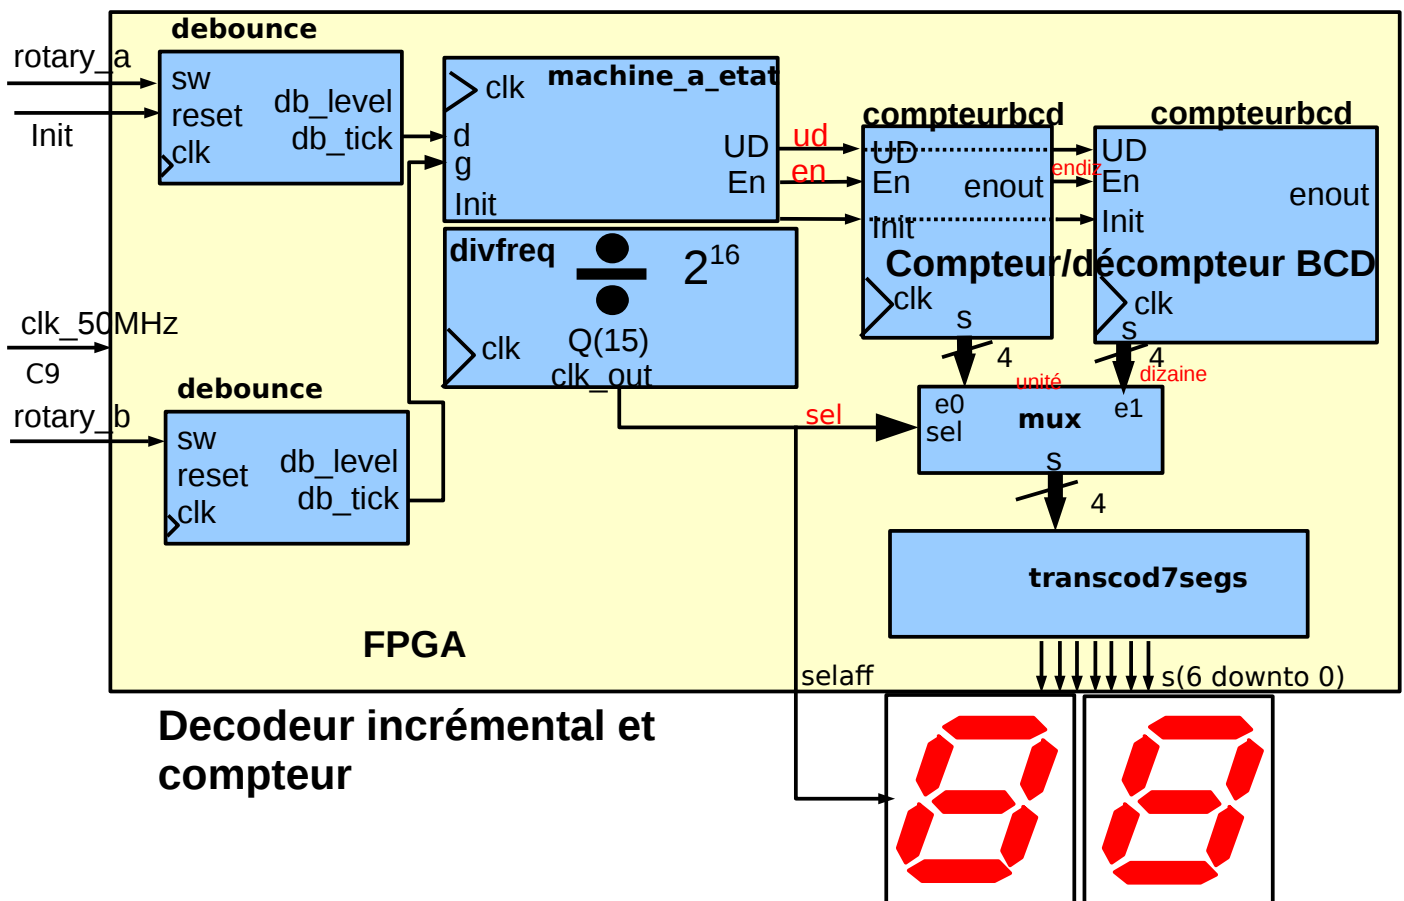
debounce
rotary_a
Init
sw
reset
clk
db_level
db_tick
clk
machine_a_etat
d
g
Init
UD
En
ud
en
compteurbcd
UD
En
Init
enout
endiz
compteurbcd
UD
En
Init
enout
Compteur/décompteur BCD
clk
s
clk
s
divfreq
$\div$
$2^{16}$
clk
Q(15)
clk_out
clk_50MHz
C9
rotary_b
debounce
sw
reset
clk
db_level
db_tick
4
unité
4
dizaine
sel
e0
sel
mux
e1
s
4
transcod7segs
FPGA
selaff
s(6 downto 0)
Decodeur incrémental et compteur